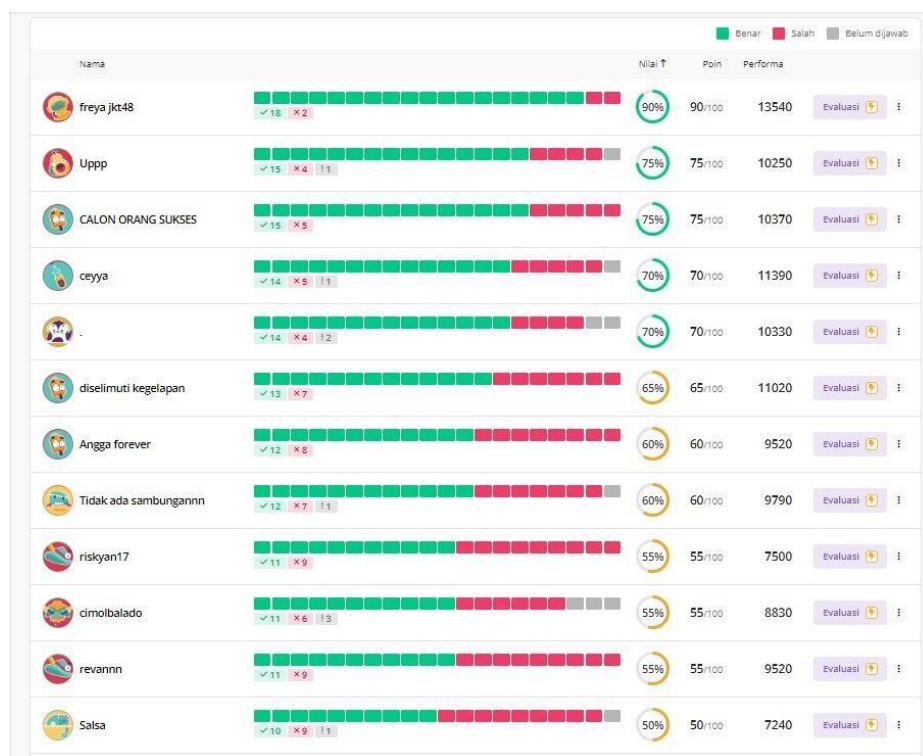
Benar Salah Belum dijawab

| Nama | | Nilai ↑ | Poin | Performa | | |
|---|---|---|---|---|---|---|
| freya jkt48 | ✓18 ✕2 | 90% | 90/100 | 13540 | Evaluasi | ⋮ |
| Uppp | ✓15 ✕4 !1 | 75% | 75/100 | 10250 | Evaluasi | ⋮ |
| CALON ORANG SUKSES | ✓15 ✕5 | 75% | 75/100 | 10370 | Evaluasi | ⋮ |
| ceyya | ✓14 ✕5 !1 | 70% | 70/100 | 11390 | Evaluasi | ⋮ |
| . | ✓14 ✕4 !2 | 70% | 70/100 | 10330 | Evaluasi | ⋮ |
| diselimuti kegelapan | ✓13 ✕7 | 65% | 65/100 | 11020 | Evaluasi | ⋮ |
| Angga forever | ✓12 ✕8 | 60% | 60/100 | 9520 | Evaluasi | ⋮ |
| Tidak ada sambungannn | ✓12 ✕7 !1 | 60% | 60/100 | 9790 | Evaluasi | ⋮ |
| riskyan17 | ✓11 ✕9 | 55% | 55/100 | 7500 | Evaluasi | ⋮ |
| cimolbalado | ✓11 ✕6 !3 | 55% | 55/100 | 8830 | Evaluasi | ⋮ |
| revannn | ✓11 ✕9 | 55% | 55/100 | 9520 | Evaluasi | ⋮ |
| Salsa | ✓10 ✕9 !1 | 50% | 50/100 | 7240 | Evaluasi | ⋮ |